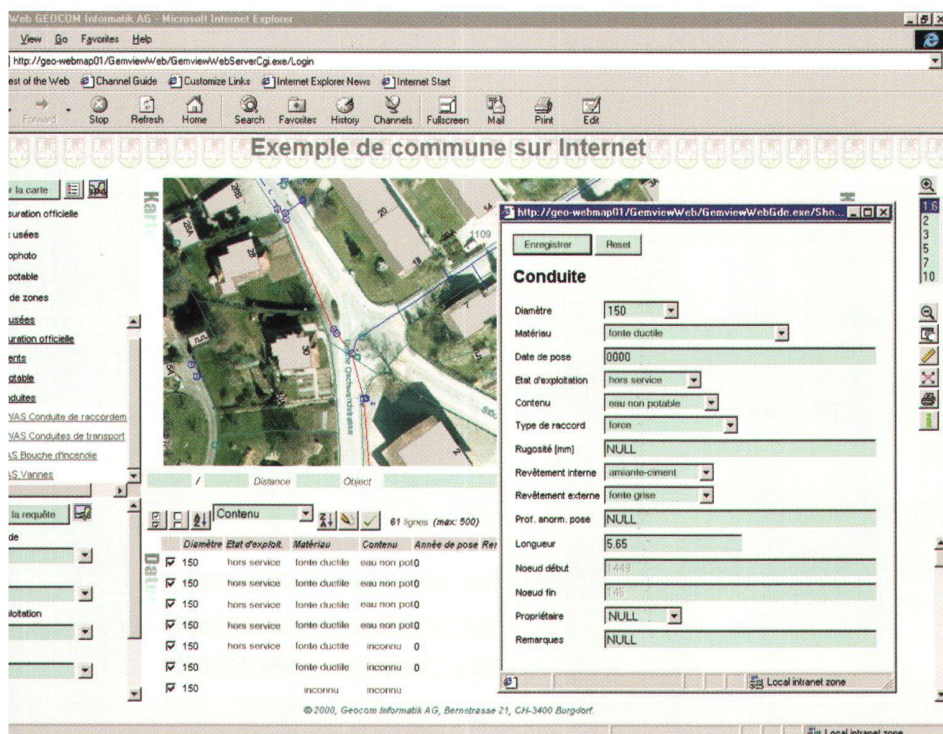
Web GEOCOM Informatik AG - Microsoft Internet Explorer

View Go Favorites Help

http://geo-webmap01/GemviewWeb/GemviewWebServerCgi.exe/Login

est of the Web Channel Guide Customize Links Internet Explorer News Internet Start

Forward Stop Refresh Home Search Favorites History Channels Fullscreen Mail Print Edit

Exemple de commune sur Internet

r la carte

suration officielle
: usées
ophoto
potable
de zones
usées
uration officielle
ents
otable
duites
VAS Conduite de raccordem
VAS Conduites de transport
S Bouche d'incendie
S Vannes

Kar

1109

/ Distance Object

la requête
de

loitation

Contenu 61 lignes (max: 500)

Data

| | Diamètre | Etat d'exploit. | Matériau | Contenu | Année de pose | Re |
|---|---|---|---|---|---|---|
| ☑ | 150 | hors service | fonte ductile | eau non pot | 0 | |
| ☑ | 150 | hors service | fonte ductile | eau non pot | 0 | |
| ☑ | 150 | hors service | fonte ductile | eau non pot | 0 | |
| ☑ | 150 | hors service | fonte ductile | eau non pot | 0 | |
| ☑ | 150 | hors service | fonte ductile | inconnu | 0 | |
| ☑ | 150 | | fonte ductile | inconnu | 0 | |
| ☑ | 150 | | inconnu | inconnu | | |

© 2000, Geocom Informatik AG, Bernstrasse 21, CH-3400 Burgdorf.

http://geo-webmap01/GemviewWeb/GemviewWebGde.exe/Sho...

Enregistrer Reset

Conduite

| | |
|---|---|
| Diamètre | 150 |
| Matériau | fonte ductile |
| Date de pose | 0000 |
| Etat d'exploitation | hors service |
| Contenu | eau non potable |
| Type de raccord | force |
| Rugosité [mm] | NULL |
| Revêtement interne | amiante-ciment |
| Revêtement externe | fonte grise |
| Prof. anorm. pose | NULL |
| Longueur | 5.65 |
| Noeud début | 1449 |
| Noeud fin | 145 |
| Propriétaire | NULL |
| Remarques | NULL |

Local intranet zone

1 6 2 3 5 7 10

Local intranet zone